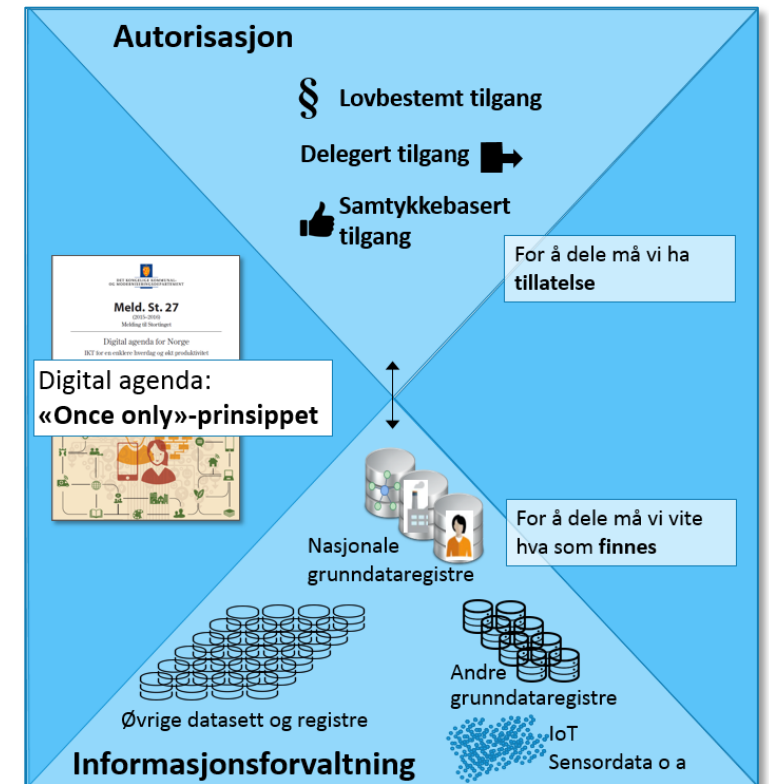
Autorisasjon

§ Lovbestemt tilgang

Delegert tilgang

Samtykkebasert tilgang

For å dele må vi ha **tillatelse**

DET KONGELIGE KOMMUNAL- OG MODERNISERINGSDEPARTEMENT

Meld. St. 27

(2015–2016)

Melding til Stortinget

Digital agenda for Norge

IKT for en enklere hverdag og økt produktivitet

Digital agenda:
**«Once only»-prinsippet**

For å dele må vi vite hva som **finnes**

Nasjonale grunndataregistre

Andre grunndataregistre

Øvrige datasett og registre

IoT
Sensordata o a

Informasjonsforvaltning